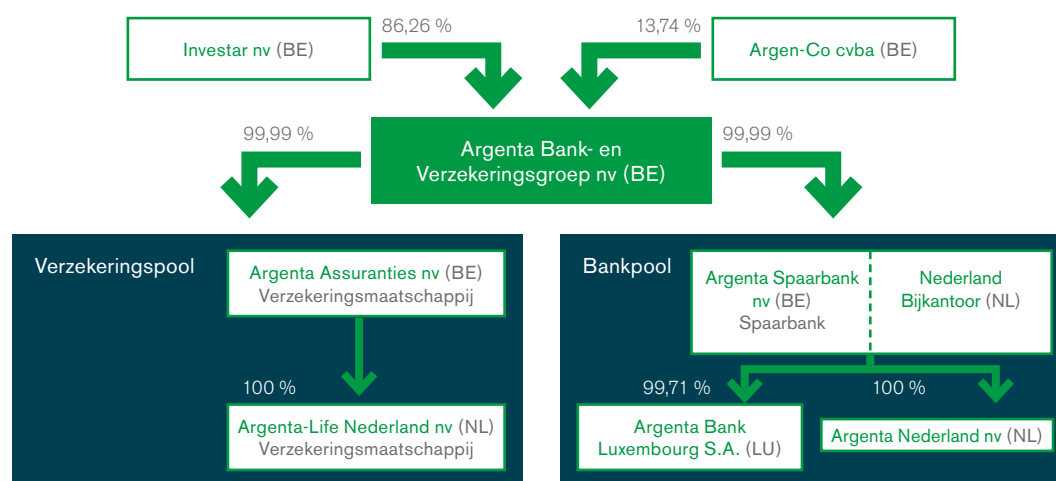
Investar nv (BE)

86,26 %

13,74 %

Argen-Co cvba (BE)

99,99 %

Argenta Bank- en Verzekeringsgroep nv (BE)

99,99 %

Verzekeringspool

Argenta Assuranties nv (BE) Verzekeringsmaatschappij

100 %

Argenta-Life Nederland nv (NL) Verzekeringsmaatschappij

Bankpool

Argenta Spaarbank nv (BE) Spaarbank

Nederland Bijkantoor (NL)

99,71 %

100 %

Argenta Bank Luxembourg S.A. (LU)

Argenta Nederland nv (NL)